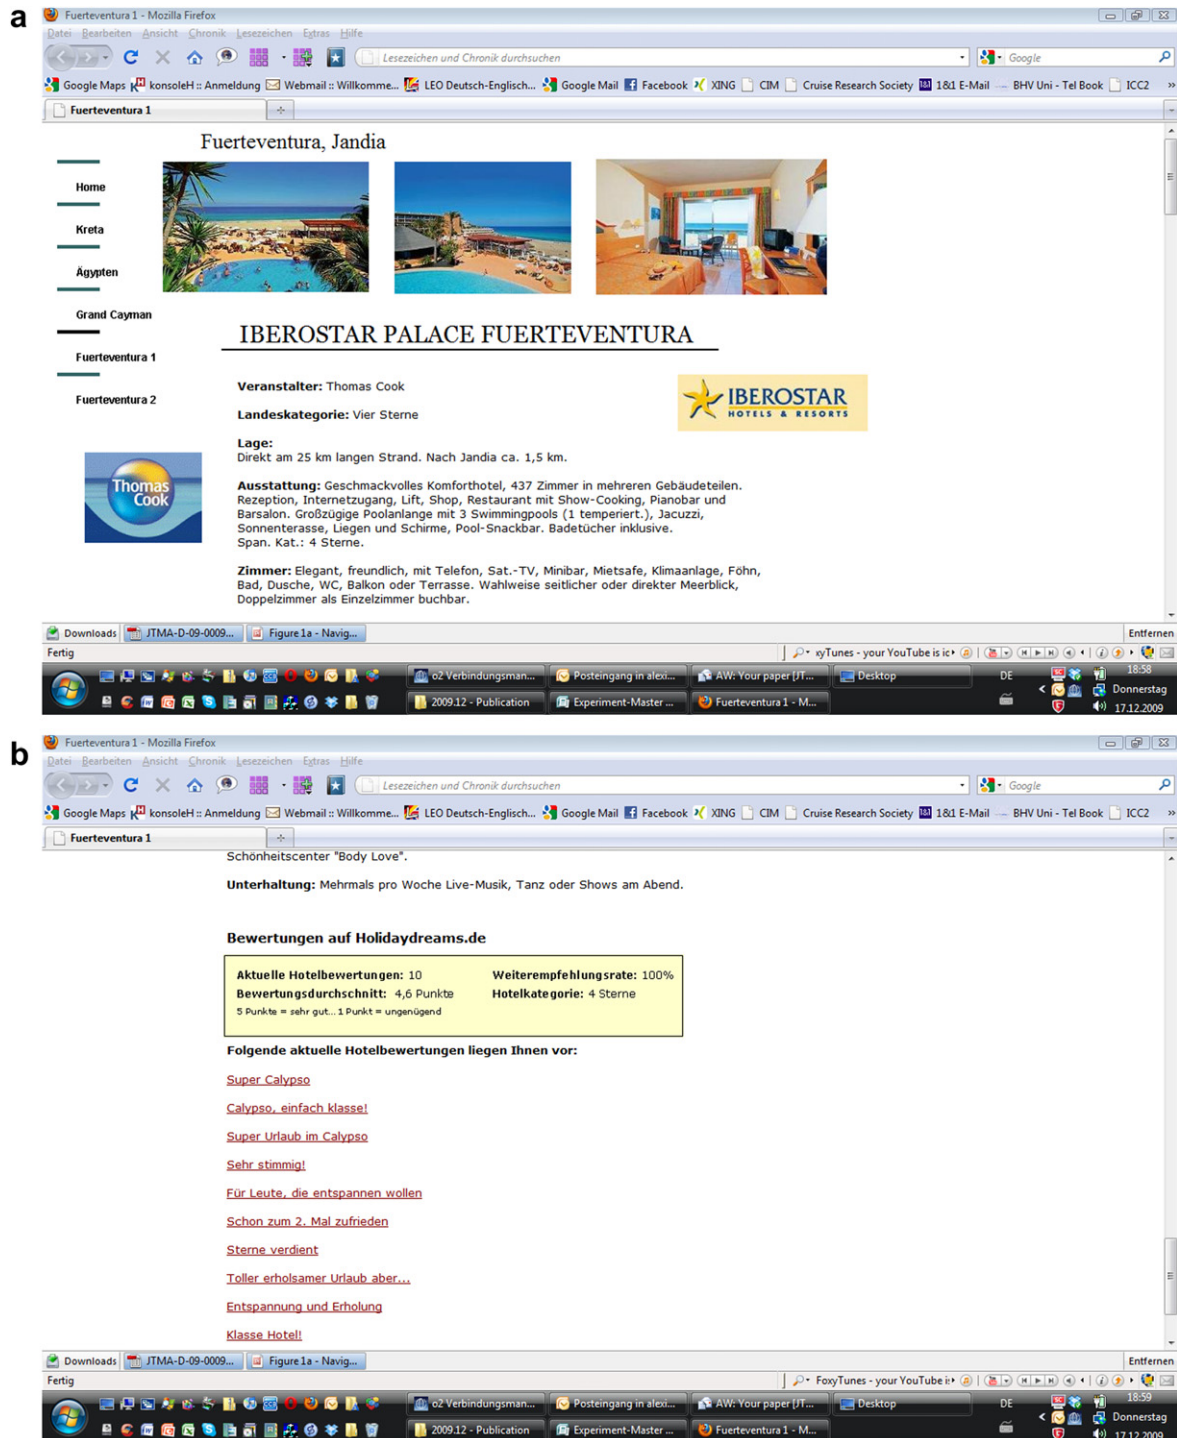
a

Fuerteventura 1 - Mozilla Firefox

Datei Bearbeiten Ansicht Chronik Lesezeichen Extras Hilfe

Lesezeichen und Chronik durchsuchen

Google

Google Maps konsoleH :: Anmeldung Webmail :: Willkomme... LEO Deutsch-Englisch... Google Mail Facebook XING CIM Cruise Research Society 1&1 E-Mail BHV Uni - Tel Book ICC2

Fuerteventura 1

Fuerteventura, Jandia

Home

Kreta

Ägypten

Grand Cayman

Fuerteventura 1

Fuerteventura 2

Thomas Cook

IBEROSTAR PALACE FUERTEVENTURA

IBEROSTAR HOTELS & RESORTS

**Veranstalter:** Thomas Cook

**Landeskategorie:** Vier Sterne

**Lage:**
Direkt am 25 km langen Strand. Nach Jandia ca. 1,5 km.

**Ausstattung:** Geschmackvolles Komforthotel, 437 Zimmer in mehreren Gebäudeteilen. Rezeption, Internetzugang, Lift, Shop, Restaurant mit Show-Cooking, Pianobar und Barsalon. Großzügige Poolanlage mit 3 Swimmingpools (1 temperiert.), Jacuzzi, Sonnenterasse, Liegen und Schirme, Pool-Snackbar. Badetücher inklusive. Span. Kat.: 4 Sterne.

**Zimmer:** Elegant, freundlich, mit Telefon, Sat.-TV, Minibar, Mietsafe, Klimaanlage, Föhn, Bad, Dusche, WC, Balkon oder Terrasse. Wahlweise seitlicher oder direkter Meerblick, Doppelzimmer als Einzelzimmer buchbar.

Downloads JTMA-D-09-0009.... Figure 1a - Navig... Entfernen

Fertig xyTunes - your YouTube is ic

o2 Verbindungsman... Posteingang in alexi... AW: Your paper [JT... Desktop DE 18:58 Donnerstag 17.12.2009

2009.12 - Publication Experiment-Master ... Fuerteventura 1 - M...

b

Fuerteventura 1 - Mozilla Firefox

Datei Bearbeiten Ansicht Chronik Lesezeichen Extras Hilfe

Lesezeichen und Chronik durchsuchen

Google

Google Maps konsoleH :: Anmeldung Webmail :: Willkomme... LEO Deutsch-Englisch... Google Mail Facebook XING CIM Cruise Research Society 1&1 E-Mail BHV Uni - Tel Book ICC2

Fuerteventura 1

Schönheitscenter "Body Love".

**Unterhaltung:** Mehrmals pro Woche Live-Musik, Tanz oder Shows am Abend.

**Bewertungen auf Holidaydreams.de**

**Aktuelle Hotelbewertungen:** 10 **Weiterempfehlungsrate:** 100%
**Bewertungsdurchschnitt:** 4,6 Punkte **Hotelkategorie:** 4 Sterne
5 Punkte = sehr gut... 1 Punkt = ungenügend

**Folgende aktuelle Hotelbewertungen liegen Ihnen vor:**

Super Calypso

Calypso, einfach klasse!

Super Urlaub im Calypso

Sehr stimmig!

Für Leute, die entspannen wollen

Schon zum 2. Mal zufrieden

Sterne verdient

Toller erholsamer Urlaub aber...

Entspannung und Erholung

Klasse Hotel!

Downloads JTMA-D-09-0009.... Figure 1a - Navig... Entfernen

Fertig FoxyTunes - your YouTube is

o2 Verbindungsman... Posteingang in alexi... AW: Your paper [JT... Desktop DE 18:59 Donnerstag 17.12.2009

2009.12 - Publication Experiment-Master ... Fuerteventura 1 - M...